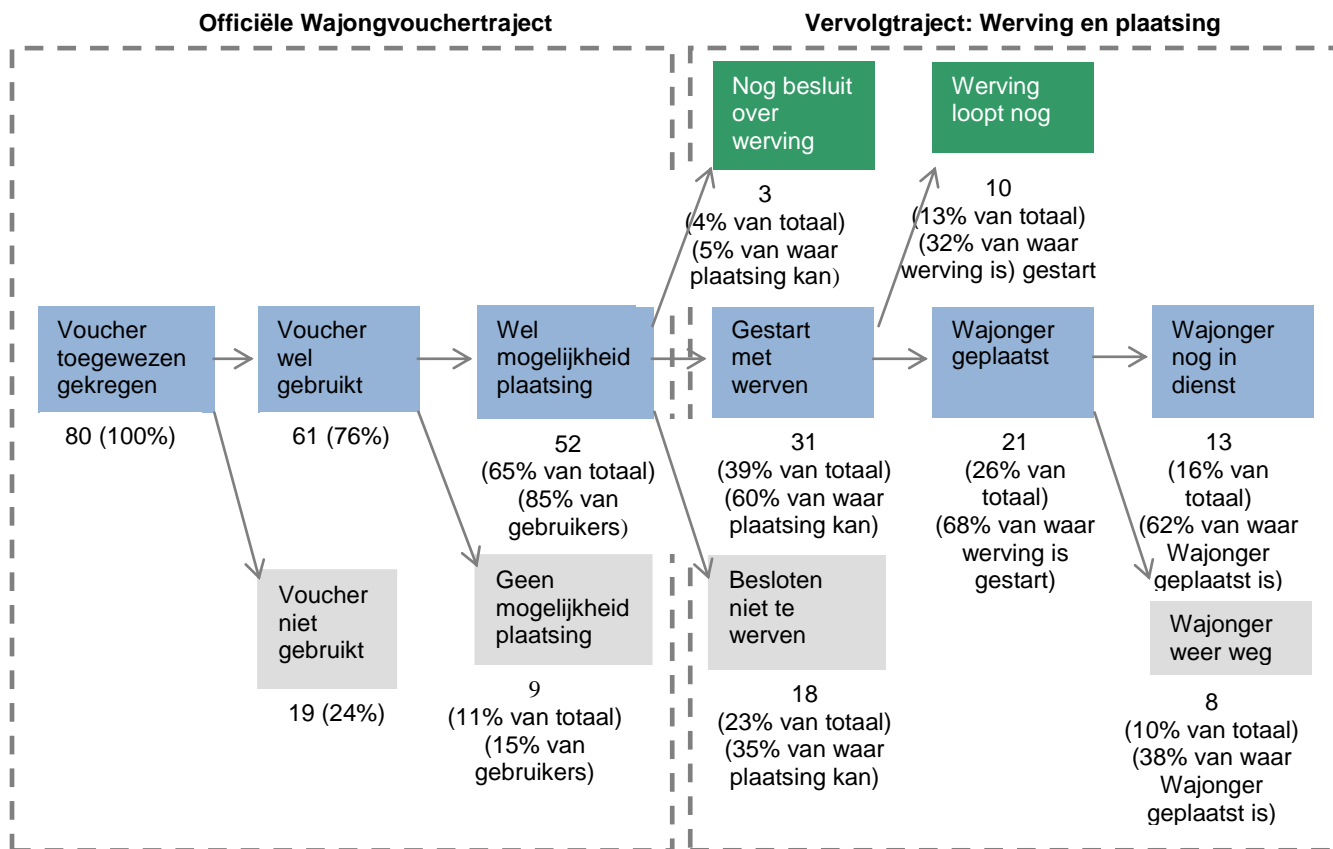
Officiële Wajongvouchertraject

Vervolgtraject: Werving en plaatsing

Nog besluit over werving

3
(4% van totaal)
(5% van waar plaatsing kan)

Werving loopt nog

10
(13% van totaal)
(32% van waar werving is) gestart

Voucher toegewezen gekregen

80 (100%)

Voucher wel gebruikt

61 (76%)

Wel mogelijkheid plaatsing

52
(65% van totaal)
(85% van gebruikers)

Gestart met werven

31
(39% van totaal)
(60% van waar plaatsing kan)

Wajonger geplaatst

21
(26% van totaal)
(68% van waar werving is gestart)

Wajonger nog in dienst

13
(16% van totaal)
(62% van waar Wajonger geplaatst is)

Voucher niet gebruikt

19 (24%)

Geen mogelijkheid plaatsing

9
(11% van totaal)
(15% van gebruikers)

Besloten niet te werven

18
(23% van totaal)
(35% van waar plaatsing kan)

Wajonger weer weg

8
(10% van totaal)
(38% van waar Wajonger geplaatst is)